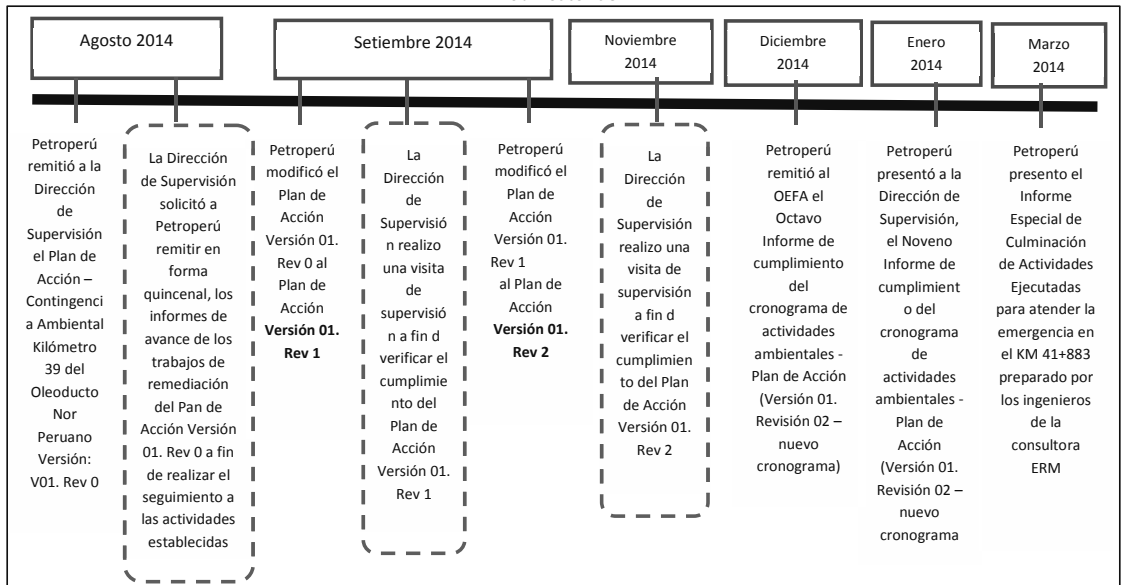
Agosto 2014

Setiembre 2014

Noviembre 2014

Diciembre 2014

Enero 2014

Marzo 2014

Petroperú remitió a la Dirección de Supervisión el Plan de Acción – Contingencia Ambiental Kilómetro 39 del Oleoducto Nor Peruano Versión: V01. Rev 0

La Dirección de Supervisión solicitó a Petroperú remitir en forma quincenal, los informes de avance de los trabajos de remediación del Pan de Acción Versión 01. Rev 0 a fin de realizar el seguimiento a las actividades establecidas

Petroperú modificó el Plan de Acción Versión 01. Rev 0 al Plan de Acción **Versión 01. Rev 1**

La Dirección de Supervisión realizo una visita de supervisión a fin d verificar el cumplimiento del Plan de Acción Versión 01. Rev 1

Petroperú modificó el Plan de Acción Versión 01. Rev 1 al Plan de Acción **Versión 01. Rev 2**

La Dirección de Supervisión realizo una visita de supervisión a fin d verificar el cumplimiento del Plan de Acción Versión 01. Rev 2

Petroperú remitió al OEFA el Octavo Informe de cumplimiento del cronograma de actividades ambientales - Plan de Acción (Versión 01. Revisión 02 – nuevo cronograma)

Petroperú presentó a la Dirección de Supervisión, el Noveno Informe de cumplimiento del cronograma de actividades ambientales - Plan de Acción (Versión 01. Revisión 02 – nuevo cronograma

Petroperú presento el Informe Especial de Culminación de Actividades Ejecutadas para atender la emergencia en el KM 41+883 preparado por los ingenieros de la consultora ERM